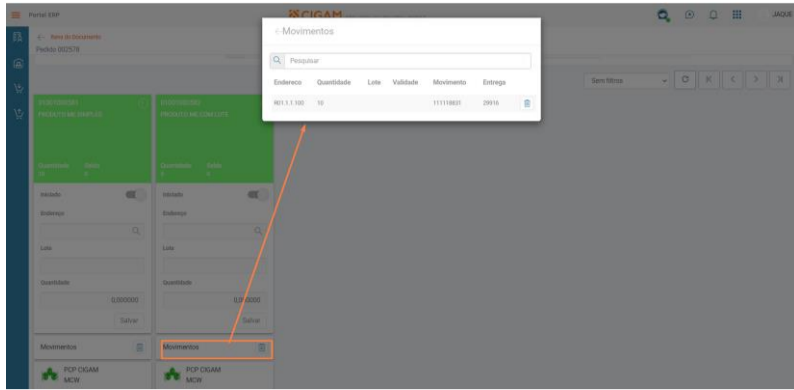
Portal ERP

CIGAM

JAQUI

Itens do Documento
Pedido 002578

Sem filtros

Movimentos

Pesquisar

| Endereco | Quantidade | Lote | Validade | Movimento | Entrega |
|---|---|---|---|---|---|
| 001.1.1.102 | 10 | | | 111118831 | 29916 |

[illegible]
PRODUTO ME SIMPLES

Quantidade 10
Saldo 0

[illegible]
PRODUTO ME COM LOTE

Quantidade 1
Saldo 0

Validado

Endereço

Lote

Quantidade

0,000000

Salvar

Validado

Endereço

Lote

Quantidade

0,000000

Salvar

Movimentos

Movimentos

PCP CIGAM
MCW

PCP CIGAM
MCW